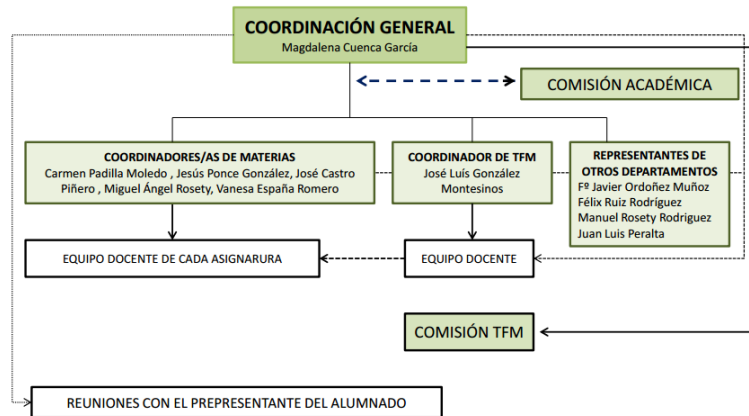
COORDINACIÓN GENERAL
Magdalena Cuenca García

COMISIÓN ACADÉMICA

COORDINADORES/AS DE MATERIAS
Carmen Padilla Moledo , Jesús Ponce González, José Castro Piñero , Miguel Ángel Rosety, Vanesa España Romero

COORDINADOR DE TFM
José Luís González Montesinos

REPRESENTANTES DE OTROS DEPARTAMENTOS
Fº Javier Ordoñez Muñoz
Félix Ruiz Rodríguez
Manuel Rosety Rodriguez
Juan Luis Peralta

EQUIPO DOCENTE DE CADA ASIGNARURA

EQUIPO DOCENTE

COMISIÓN TFM

REUNIONES CON EL PREPRESENTANTE DEL ALUMNADO